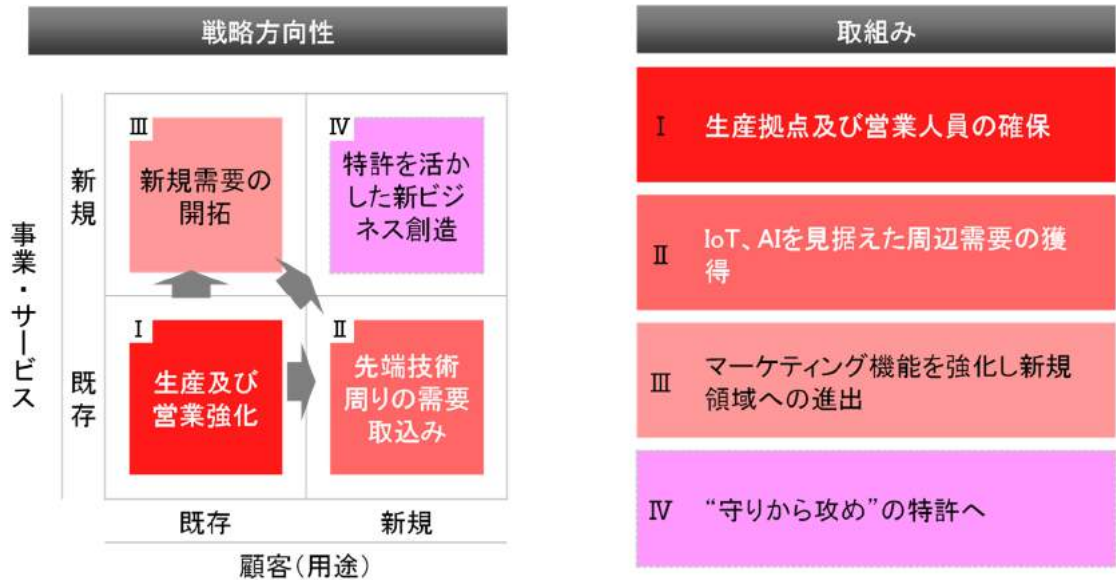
戦略方向性

事業・サービス

新規

既存

Ⅲ
新規需要の開拓

Ⅳ
特許を活かした新ビジネス創造

Ⅰ
生産及び営業強化

Ⅱ
先端技術周りの需要取込み

既存

新規

顧客(用途)

取組み

Ⅰ　生産拠点及び営業人員の確保

Ⅱ　IoT、AIを見据えた周辺需要の獲得

Ⅲ　マーケティング機能を強化し新規領域への進出

Ⅳ　“守りから攻め”の特許へ